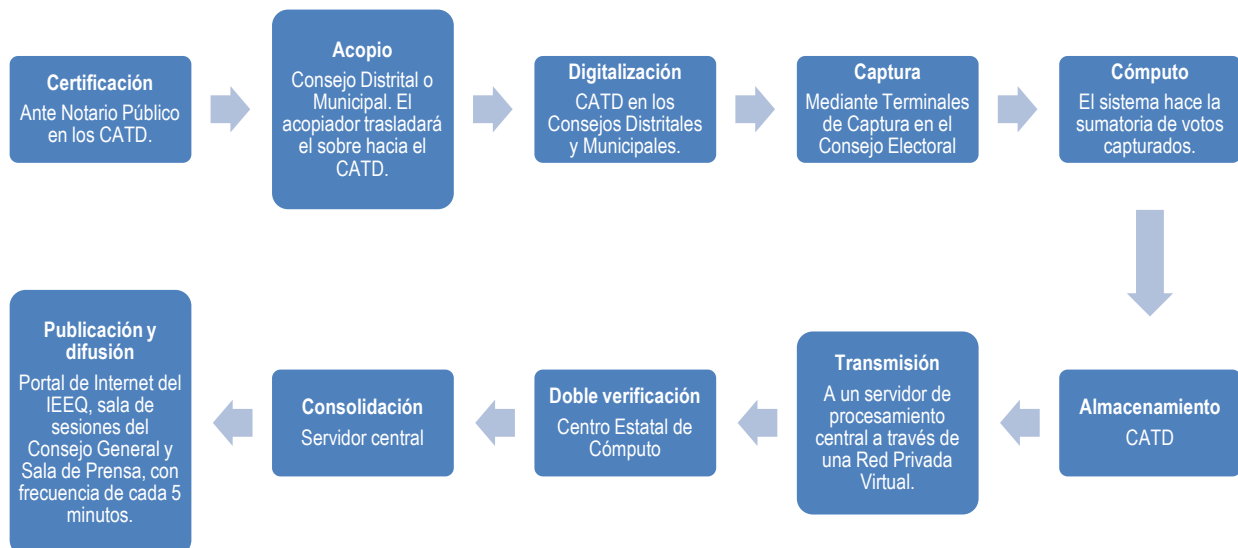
**Certificación**
Ante Notario Público en los CATD.

**Acopio**
Consejo Distrital o Municipal. El acopiador trasladará el sobre hacia el CATD.

**Digitalización**
CATD en los Consejos Distritales y Municipales.

**Captura**
Mediante Terminales de Captura en el Consejo Electoral

**Cómputo**
El sistema hace la sumatoria de votos capturados.

**Almacenamiento**
CATD

**Transmisión**
A un servidor de procesamiento central a través de una Red Privada Virtual.

**Doble verificación**
Centro Estatal de Cómputo

**Consolidación**
Servidor central

**Publicación y difusión**
Portal de Internet del IEEQ, sala de sesiones del Consejo General y Sala de Prensa, con frecuencia de cada 5 minutos.